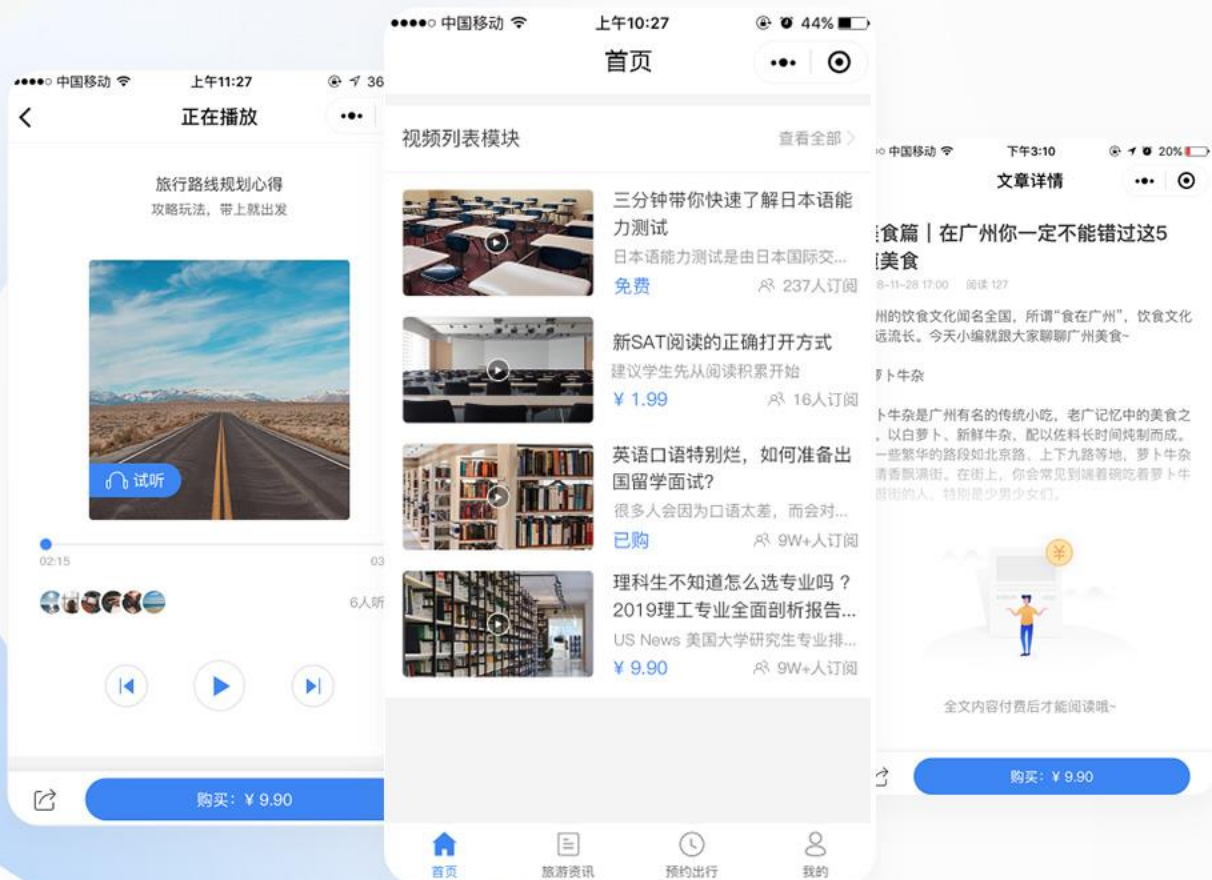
●●●●○ 中国移动 上午11:27 36
正在播放
旅行路线规划心得
攻略玩法，带上就出发
试听
02:15 03
6人听
购买：¥ 9.90

●●●●○ 中国移动 上午10:27 44%
首页
视频列表模块 查看全部
三分钟带你快速了解日本语能力测试
日本语能力测试是由日本国际交...
免费 237人订阅
新SAT阅读的正确打开方式
建议学生先从阅读积累开始
¥ 1.99 16人订阅
英语口语特别烂，如何准备出国留学面试?
很多人会因为口语太差，而会对...
已购 9W+人订阅
理科生不知道怎么选专业吗？2019理工专业全面剖析报告...
US News 美国大学研究生专业排...
¥ 9.90 9W+人订阅
首页 旅游资讯 预约出行 我的

○ 中国移动 下午3:10 20%
文章详情
食篇 | 在广州你一定不能错过这5美食
8-11-28 17:00 阅读 127
州的饮食文化闻名全国，所谓"食在广州"，饮食文化远流长。今天小编就跟大家聊聊广州美食~
萝卜牛杂
卜牛杂是广州有名的传统小吃，老广记忆中的美食之，以白萝卜、新鲜牛杂，配以佐料长时间炖制而成。一些繁华的路段如北京路、上下九路等地，萝卜牛杂香飘满街。在街上，你会常见到端着碗吃着萝卜牛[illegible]
全文内容付费后才能阅读哦~
购买：¥ 9.90